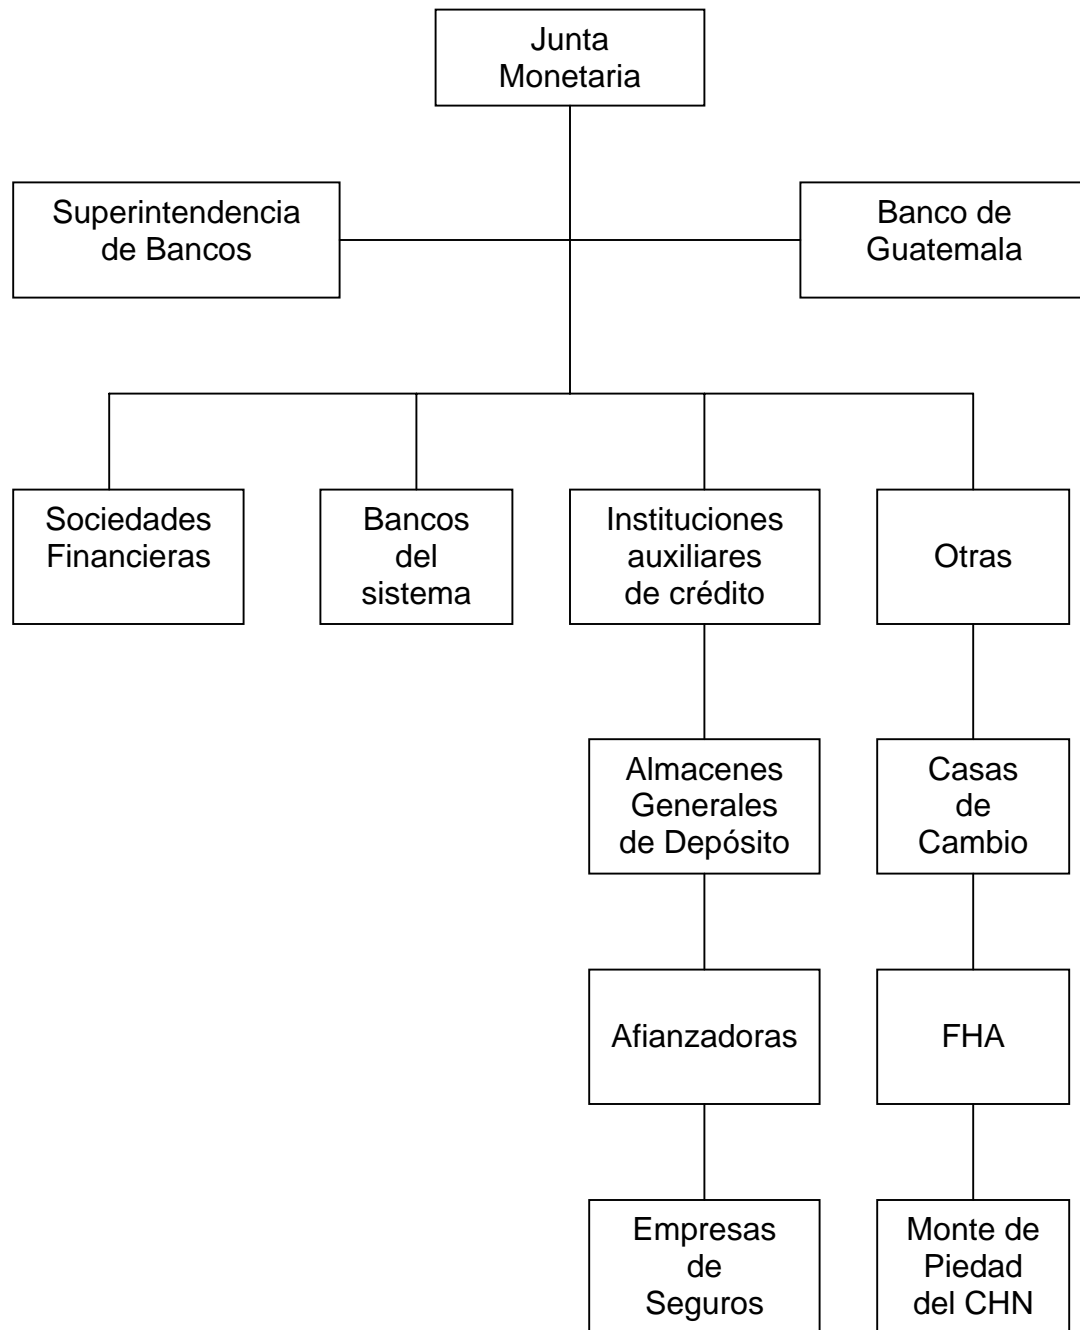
Junta Monetaria

Superintendencia de Bancos

Banco de Guatemala

Sociedades Financieras

Bancos del sistema

Instituciones auxiliares de crédito

Otras

Almacenes Generales de Depósito

Casas de Cambio

Afianzadoras

FHA

Empresas de Seguros

Monte de Piedad del CHN